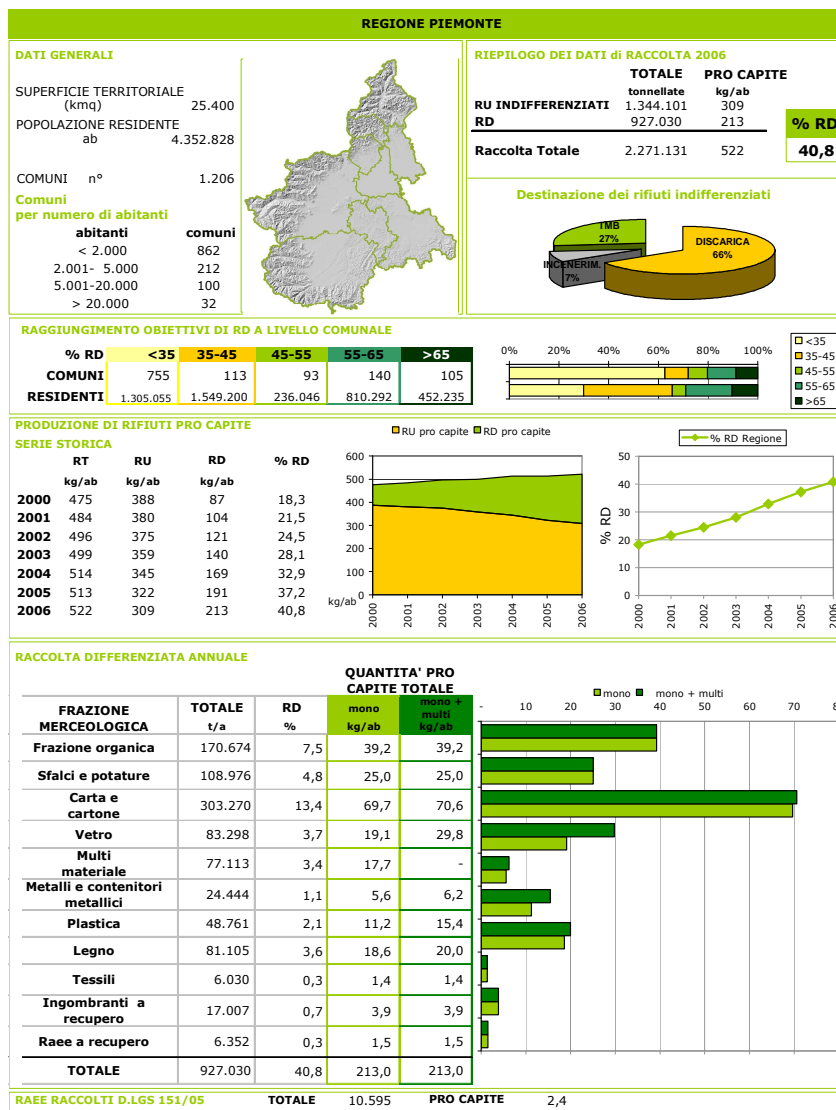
REGIONE PIEMONTE

DATI GENERALI

SUPERFICIE TERRITORIALE (kmq) 25.400

POPOLAZIONE RESIDENTE ab 4.352.828

COMUNI n° 1.206

Comuni per numero di abitanti

| abitanti | comuni |
|---|---|
| < 2.000 | 862 |
| 2.001- 5.000 | 212 |
| 5.001-20.000 | 100 |
| > 20.000 | 32 |

RIEPILOGO DEI DATI di RACCOLTA 2006

| | TOTALE tonnellate | PRO CAPITE kg/ab |
|---|---|---|
| RU INDIFFERENZIATI | 1.344.101 | 309 |
| RD | 927.030 | 213 |
| Raccolta Totale | 2.271.131 | 522 |

% RD
40,8

Destinazione dei rifiuti indifferenziati

TMB 27%
DISCARICA 66%
INCENERIM. 7%

RAGGIUNGIMENTO OBIETTIVI DI RD A LIVELLO COMUNALE

| % RD | <35 | 35-45 | 45-55 | 55-65 | >65 |
|---|---|---|---|---|---|
| COMUNI | 755 | 113 | 93 | 140 | 105 |
| RESIDENTI | 1.305.055 | 1.549.200 | 236.046 | 810.292 | 452.235 |

0% 20% 40% 60% 80% 100%

<35
35-45
45-55
55-65
>65

PRODUZIONE DI RIFIUTI PRO CAPITE

SERIE STORICA

| | RT kg/ab | RU kg/ab | RD kg/ab | % RD |
|---|---|---|---|---|
| 2000 | 475 | 388 | 87 | 18,3 |
| 2001 | 484 | 380 | 104 | 21,5 |
| 2002 | 496 | 375 | 121 | 24,5 |
| 2003 | 499 | 359 | 140 | 28,1 |
| 2004 | 514 | 345 | 169 | 32,9 |
| 2005 | 513 | 322 | 191 | 37,2 |
| 2006 | 522 | 309 | 213 | 40,8 |

RU pro capite RD pro capite

600 500 400 300 200 100 0 kg/ab

2000 2001 2002 2003 2004 2005 2006

% RD Regione

50 40 30 20 10 0 % RD

2000 2001 2002 2003 2004 2005 2006

RACCOLTA DIFFERENZIATA ANNUALE

QUANTITA' PRO CAPITE TOTALE

| FRAZIONE MERCEOLOGICA | TOTALE t/a | RD % | mono kg/ab | mono + multi kg/ab |
|---|---|---|---|---|
| Frazione organica | 170.674 | 7,5 | 39,2 | 39,2 |
| Sfalci e potature | 108.976 | 4,8 | 25,0 | 25,0 |
| Carta e cartone | 303.270 | 13,4 | 69,7 | 70,6 |
| Vetro | 83.298 | 3,7 | 19,1 | 29,8 |
| Multi materiale | 77.113 | 3,4 | 17,7 | - |
| Metalli e contenitori metallici | 24.444 | 1,1 | 5,6 | 6,2 |
| Plastica | 48.761 | 2,1 | 11,2 | 15,4 |
| Legno | 81.105 | 3,6 | 18,6 | 20,0 |
| Tessili | 6.030 | 0,3 | 1,4 | 1,4 |
| Ingombranti a recupero | 17.007 | 0,7 | 3,9 | 3,9 |
| Raee a recupero | 6.352 | 0,3 | 1,5 | 1,5 |
| TOTALE | 927.030 | 40,8 | 213,0 | 213,0 |

mono mono + multi

- 10 20 30 40 50 60 70 8

RAEE RACCOLTI D.LGS 151/05 TOTALE 10.595 PRO CAPITE 2,4